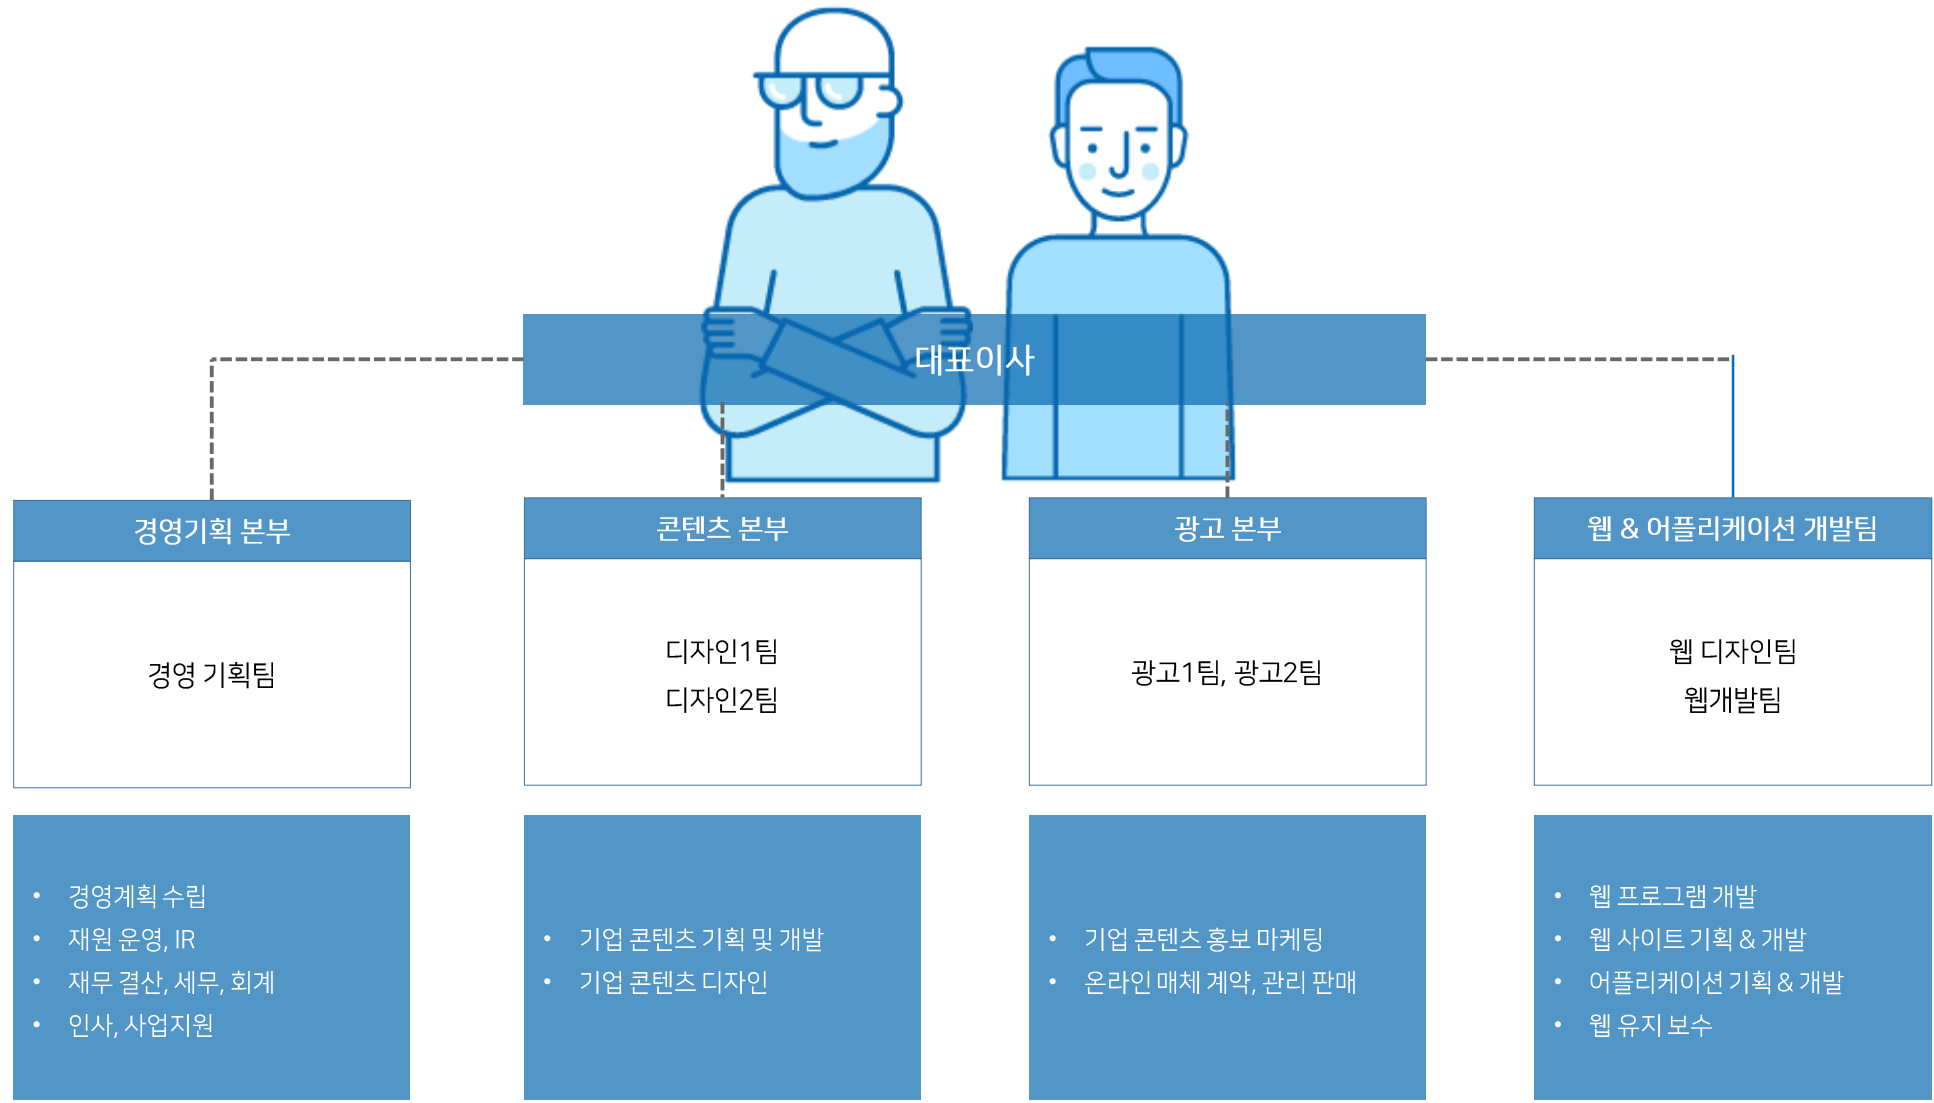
대표이사

경영기획 본부

경영 기획팀

- 경영계획 수립
- 재원 운영, IR
- 재무 결산, 세무, 회계
- 인사, 사업지원

콘텐츠 본부

디자인1팀
디자인2팀

- 기업 콘텐츠 기획 및 개발
- 기업 콘텐츠 디자인

광고 본부

광고1팀, 광고2팀

- 기업 콘텐츠 홍보 마케팅
- 온라인 매체 계약, 관리 판매

웹 & 어플리케이션 개발팀

웹 디자인팀
웹개발팀

- 웹 프로그램 개발
- 웹 사이트 기획 & 개발
- 어플리케이션 기획 & 개발
- 웹 유지 보수